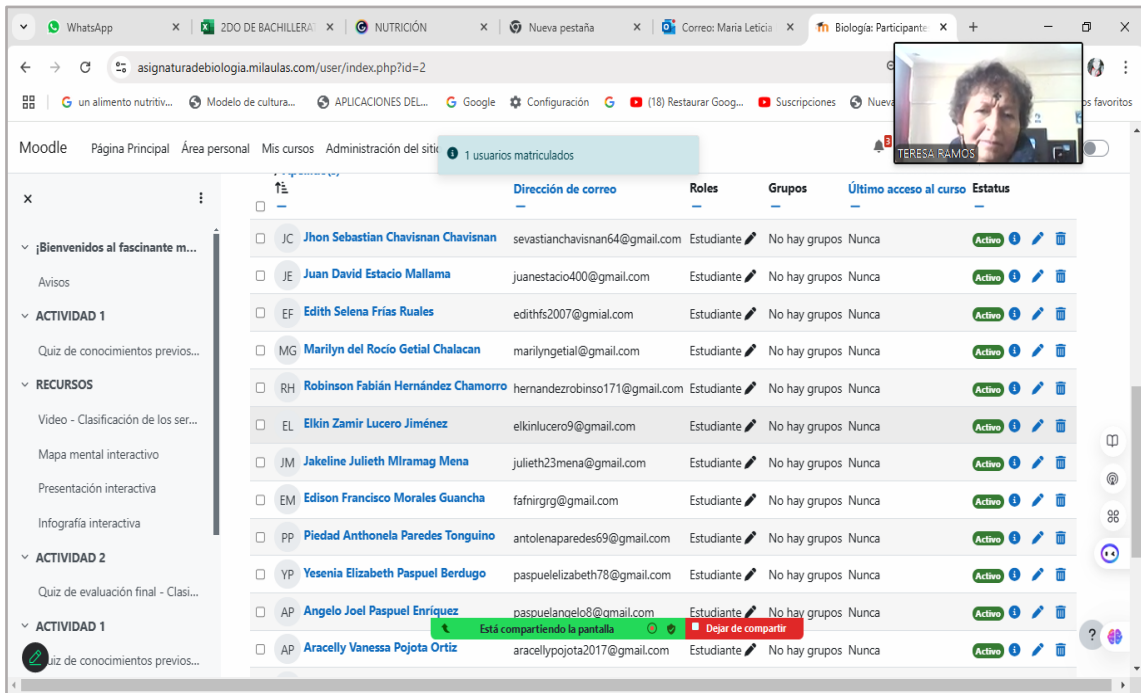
WhatsApp | 2DO DE BACHILLERAT | NUTRICIÓN | Nueva pestaña | Correo: Maria Leticia | Biología: Participante

asignaturadebiologia.milaulas.com/user/index.php?id=2

un alimento nutritiv... | Modelo de cultura... | APLICACIONES DEL... | Google | Configuración | (18) Restaurar Goog... | Suscripciones | Nueva | os favoritos

TERESA RAMOS

Moodle Página Principal Área personal Mis cursos Administración del sitio

1 usuarios matriculados

¡Bienvenidos al fascinante m...
Avisos
ACTIVIDAD 1
Quiz de conocimientos previos...
RECURSOS
Video - Clasificación de los ser...
Mapa mental interactivo
Presentación interactiva
Infografía interactiva
ACTIVIDAD 2
Quiz de evaluación final - Clasi...
ACTIVIDAD 1
Quiz de conocimientos previos...

| | Dirección de correo | Roles | Grupos | Último acceso al curso | Estatus |
|---|---|---|---|---|---|
| JC Jhon Sebastian Chavisnan Chavisnan | sevastianchavisnan64@gmail.com | Estudiante | No hay grupos | Nunca | Activo |
| JE Juan David Estacio Mallama | juanestacio400@gmail.com | Estudiante | No hay grupos | Nunca | Activo |
| EF Edith Selena Frías Ruales | edithfs2007@gmial.com | Estudiante | No hay grupos | Nunca | Activo |
| MG Marilyn del Rocío Getial Chalacan | marilyngetial@gmail.com | Estudiante | No hay grupos | Nunca | Activo |
| RH Robinson Fabián Hernández Chamorro | hernandezrobinso171@gmail.com | Estudiante | No hay grupos | Nunca | Activo |
| EL Elkin Zamir Lucero Jiménez | elkinlucero9@gmail.com | Estudiante | No hay grupos | Nunca | Activo |
| JM Jakeline Julieth MIramag Mena | julieth23mena@gmail.com | Estudiante | No hay grupos | Nunca | Activo |
| EM Edison Francisco Morales Guancha | fafnirgrg@gmail.com | Estudiante | No hay grupos | Nunca | Activo |
| PP Piedad Anthonela Paredes Tonguino | antolenaparedes69@gmail.com | Estudiante | No hay grupos | Nunca | Activo |
| YP Yesenia Elizabeth Paspuel Berdugo | paspuelelizabeth78@gmail.com | Estudiante | No hay grupos | Nunca | Activo |
| AP Angelo Joel Paspuel Enríquez | paspuelangelo8@gmail.com | Estudiante | No hay grupos | Nunca | Activo |
| AP Aracelly Vanessa Pojota Ortiz | aracellypojota2017@gmail.com | Estudiante | No hay grupos | Nunca | Activo |

Está compartiendo la pantalla | Dejar de compartir